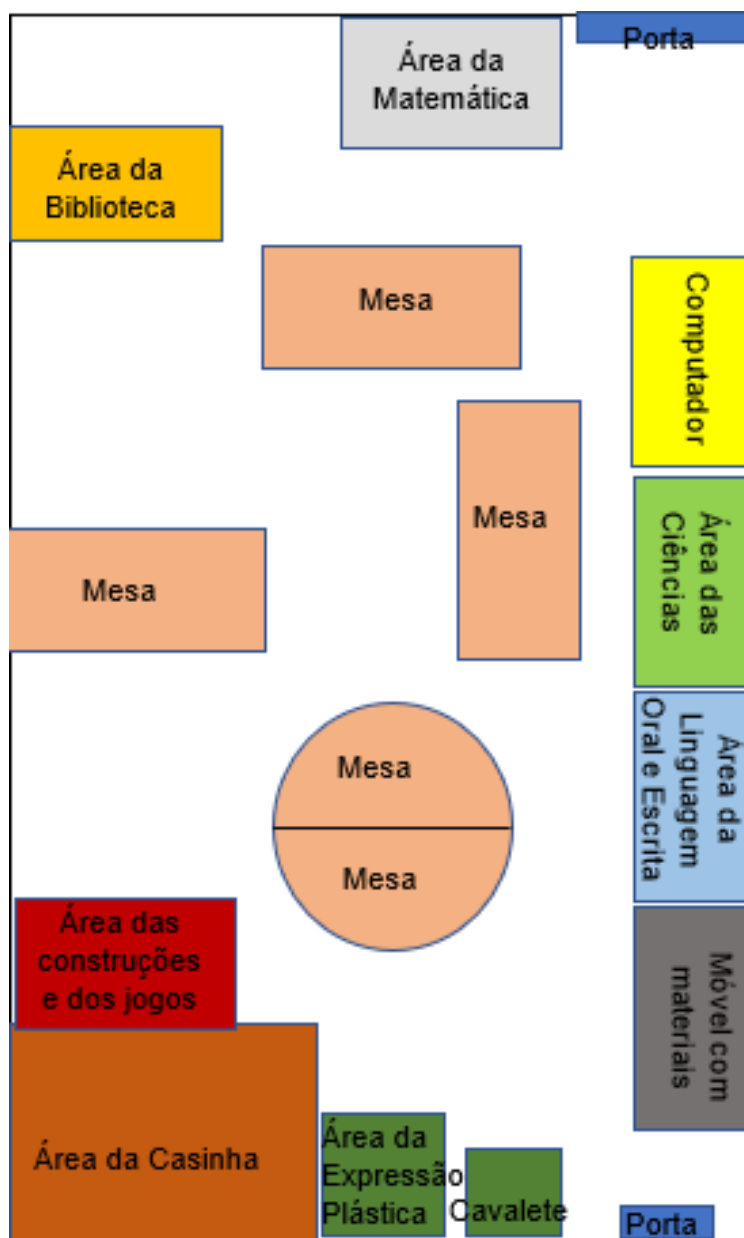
Área da Matemática

Porta

Área da Biblioteca

Mesa

Computador

Mesa

Área das Ciências

Mesa

Área da Linguagem Oral e Escrita

Mesa

Mesa

Área das construções e dos jogos

Móvel com materiais

Área da Casinha

Área da Expressão Plástica

Cavalete

Porta